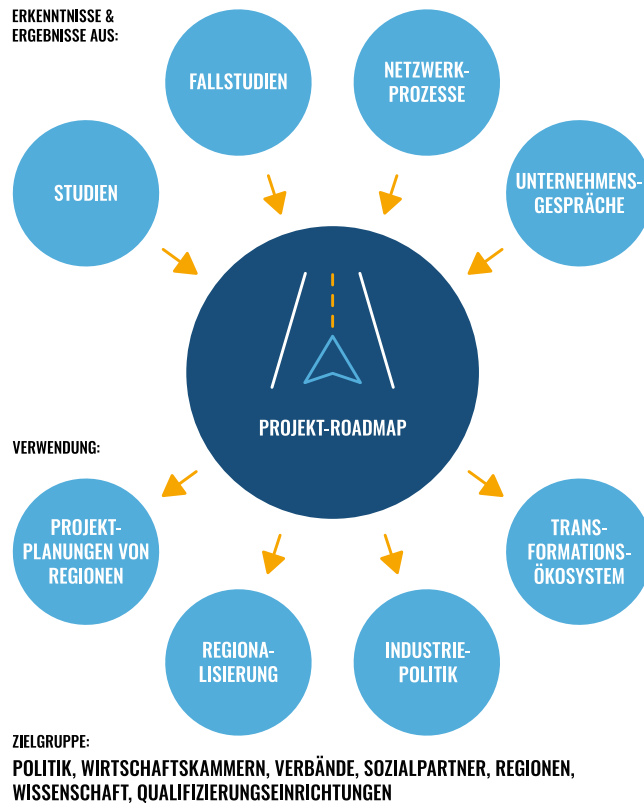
ERKENNTNISSE & ERGEBNISSE AUS:

FALLSTUDIEN

NETZWERK-PROZESSE

STUDIEN

UNTERNEHMENS-GESPRÄCHE

PROJEKT-ROADMAP

VERWENDUNG:

PROJEKT-PLANUNGEN VON REGIONEN

TRANS-FORMATIONS-ÖKOSYSTEM

REGIONA-LISIERUNG

INDUSTRIE-POLITIK

ZIELGRUPPE:

POLITIK, WIRTSCHAFTSKAMMERN, VERBÄNDE, SOZIALPARTNER, REGIONEN, WISSENSCHAFT, QUALIFIZIERUNGSEINRICHTUNGEN